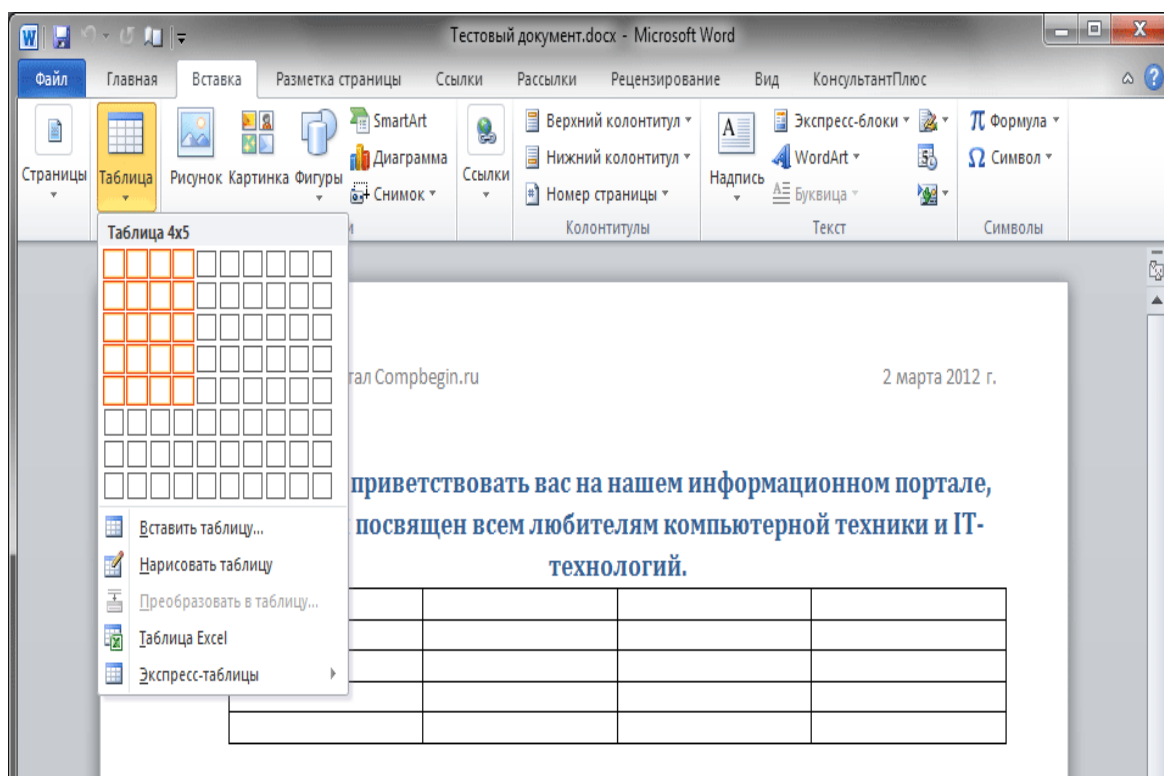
Тестовый документ.docx - Microsoft Word

Файл Главная Вставка Разметка страницы Ссылки Рассылки Рецензирование Вид КонсультантПлюс

Страницы Таблица Рисунок Картинка Фигуры SmartArt Диаграмма Снимок Ссылки Верхний колонтитул Нижний колонтитул Номер страницы Колонтитулы Надпись Экспресс-блоки WordArt Буквица Текст Формула Символ Символы

Таблица 4x5

Вставить таблицу...
Нарисовать таблицу
Преобразовать в таблицу...
Таблица Excel
Экспресс-таблицы

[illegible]тал Compbegin.ru 2 марта 2012 г.

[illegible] приветствовать вас на нашем информационном портале, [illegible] посвящен всем любителям компьютерной техники и IT-технологий.

| | | | |
|---|---|---|---|
| | | | |
| | | | |
| | | | |
| | | | |